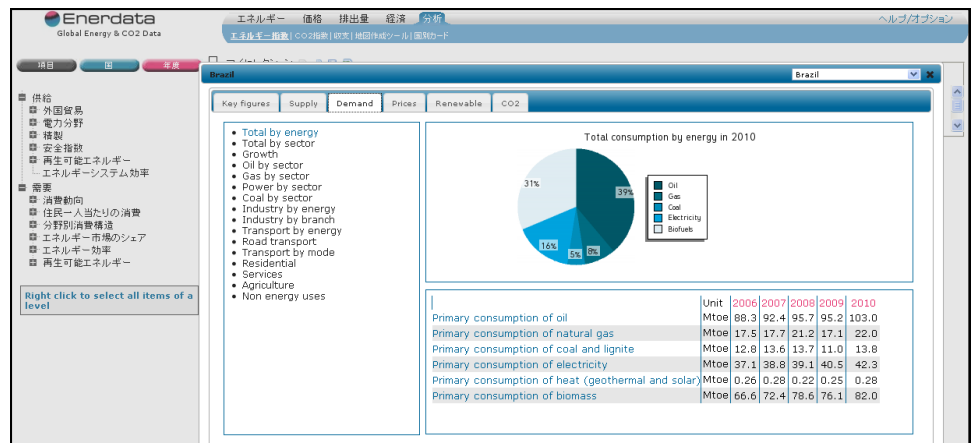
Enerdata
Global Energy & CO2 Data

エネルギー 価格 排出量 経済 分析
ヘルプ/オプション
エネルギー指数 | CO2指数 | 収支 | 地図作成ツール | 国別カード

項目 国 年度

Brazil
Brazil

■ 供給
⊞ 外国貿易
⊞ 電力分野
⊞ 精製
⊞ 安全指数
⊞ 再生可能エネルギー
エネルギーシステム効率
■ 需要
⊞ 消費動向
⊞ 住民一人当たりの消費
⊞ 分野別消費構造
⊞ エネルギー市場のシェア
⊞ エネルギー効率
⊞ 再生可能エネルギー

Right click to select all items of a level

Key figures | Supply | Demand | Prices | Renewable | CO2

- Total by energy
- Total by sector
- Growth
- Oil by sector
- Gas by sector
- Power by sector
- Coal by sector
- Industry by energy
- Industry by branch
- Transport by energy
- Road transport
- Transport by mode
- Residential
- Services
- Agriculture
- Non energy uses

Total consumption by energy in 2010

31%
39%
16%
5%
8%

Oil
Gas
Coal
Electricity
Biofuels

| | Unit | 2006 | 2007 | 2008 | 2009 | 2010 |
|---|---|---|---|---|---|---|
| Primary consumption of oil | Mtoe | 88.3 | 92.4 | 95.7 | 95.2 | 103.0 |
| Primary consumption of natural gas | Mtoe | 17.5 | 17.7 | 21.2 | 17.1 | 22.0 |
| Primary consumption of coal and lignite | Mtoe | 12.8 | 13.6 | 13.7 | 11.0 | 13.8 |
| Primary consumption of electricity | Mtoe | 37.1 | 38.8 | 39.1 | 40.5 | 42.3 |
| Primary consumption of heat (geothermal and solar) | Mtoe | 0.26 | 0.28 | 0.22 | 0.25 | 0.28 |
| Primary consumption of biomass | Mtoe | 66.6 | 72.4 | 78.6 | 76.1 | 82.0 |